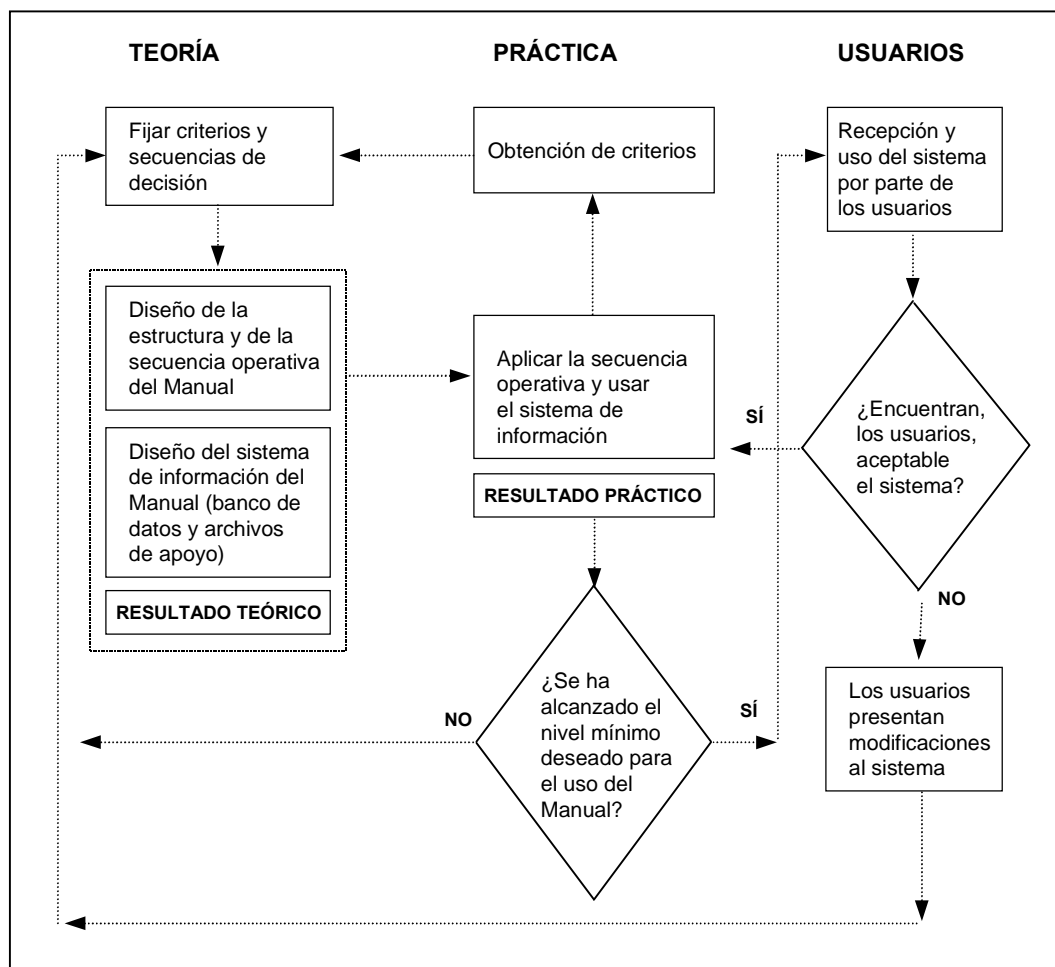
TEORÍA

PRÁCTICA

USUARIOS

Fijar criterios y secuencias de decisión

Obtención de criterios

Recepción y uso del sistema por parte de los usuarios

Diseño de la estructura y de la secuencia operativa del Manual

Diseño del sistema de información del Manual (banco de datos y archivos de apoyo)

RESULTADO TEÓRICO

Aplicar la secuencia operativa y usar el sistema de información

RESULTADO PRÁCTICO

SÍ

¿Encuentran, los usuarios, aceptable el sistema?

NO

NO

¿Se ha alcanzado el nivel mínimo deseado para el uso del Manual?

SÍ

Los usuarios presentan modificaciones al sistema